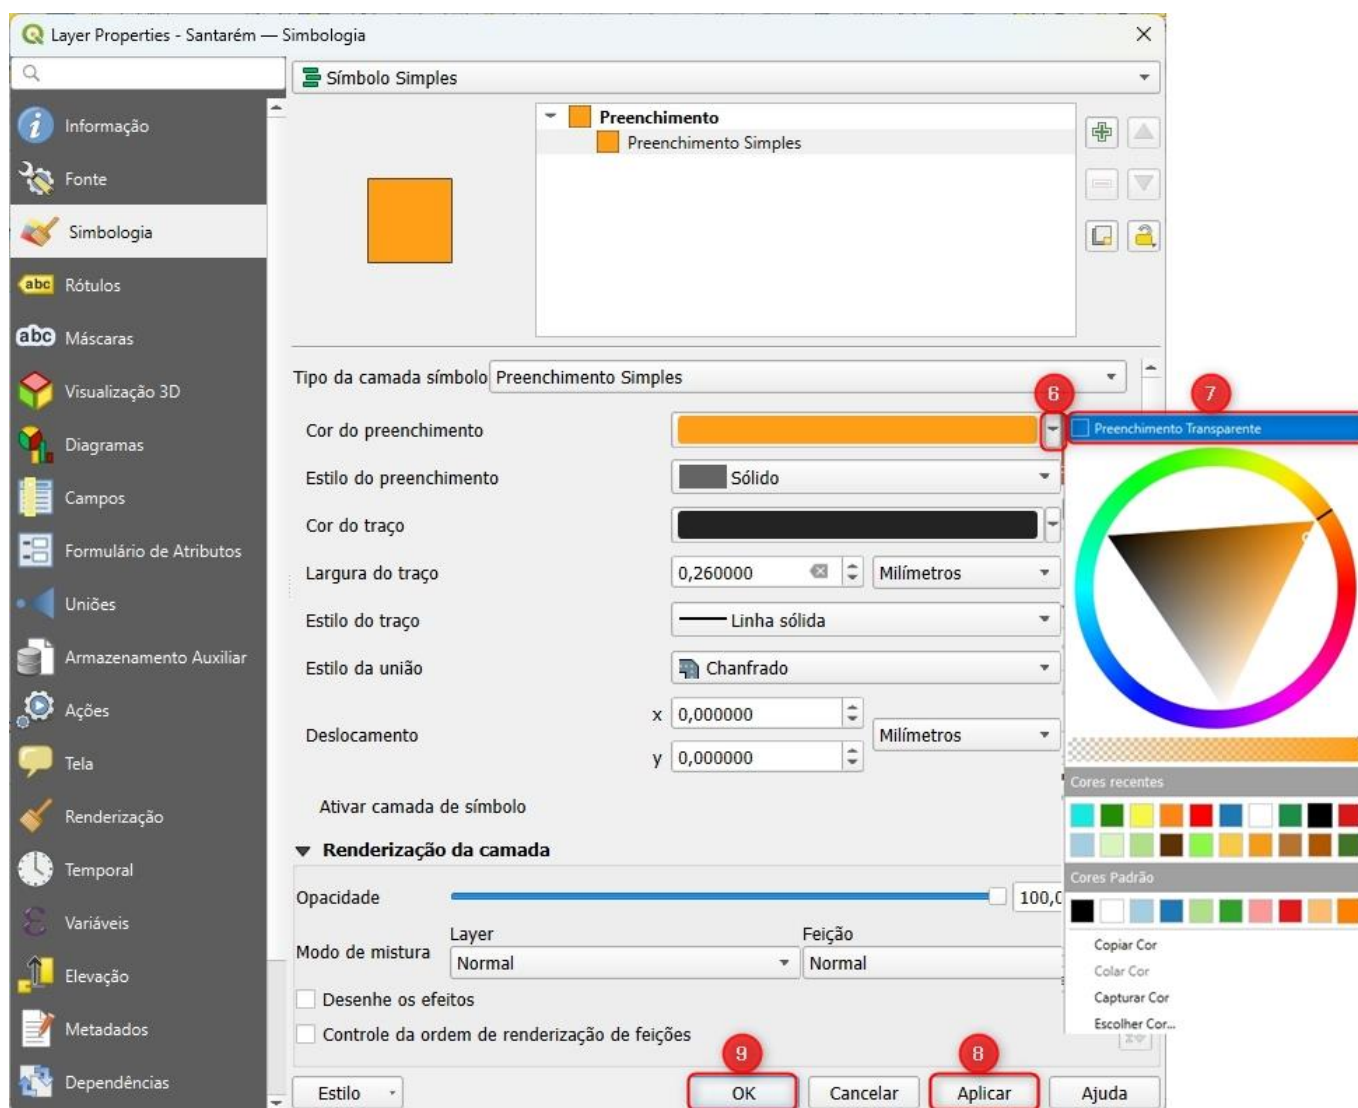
Layer Properties - Santarém — Simbologia

Informação
Fonte
Simbologia
Rótulos
Máscaras
Visualização 3D
Diagramas
Campos
Formulário de Atributos
Uniões
Armazenamento Auxiliar
Ações
Tela
Renderização
Temporal
Variáveis
Elevação
Metadados
Dependências

Símbolo Simples

Preenchimento
Preenchimento Simples

Tipo da camada símbolo Preenchimento Simples

6
7

Cor do preenchimento
Preenchimento Transparente
Estilo do preenchimento Sólido
Cor do traço
Largura do traço 0,260000 Milímetros
Estilo do traço Linha sólida
Estilo da união Chanfrado
Deslocamento x 0,000000 y 0,000000 Milímetros

Ativar camada de símbolo

Cores recentes
Cores Padrão
Copiar Cor
Colar Cor
Capturar Cor
Escolher Cor...

Renderização da camada
Opacidade 100,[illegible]
Modo de mistura Layer Normal Feição Normal
Desenhe os efeitos
Controle da ordem de renderização de feições

9
8

Estilo
OK
Cancelar
Aplicar
Ajuda